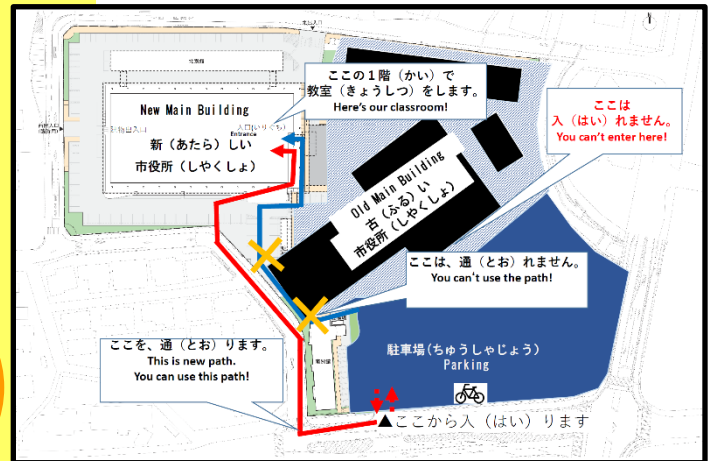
New Main Building
新（あたら）しい
市役所（しやくしょ）

Entrance
入口（いりぐち）

ここの１階（かい）で
教室（きょうしつ）をします。
Here's our classroom!

ここは
入（はい）れません。
You can't enter here!

Old Main Building
古（ふる）い
市役所（しやくしょ）

ここは、通（とお）れません。
You can't use the path!

ここを、通（とお）ります。
This is new path.
You can use this path!

駐車場（ちゅうしゃじょう）
Parking

▲ここから入（はい）ります